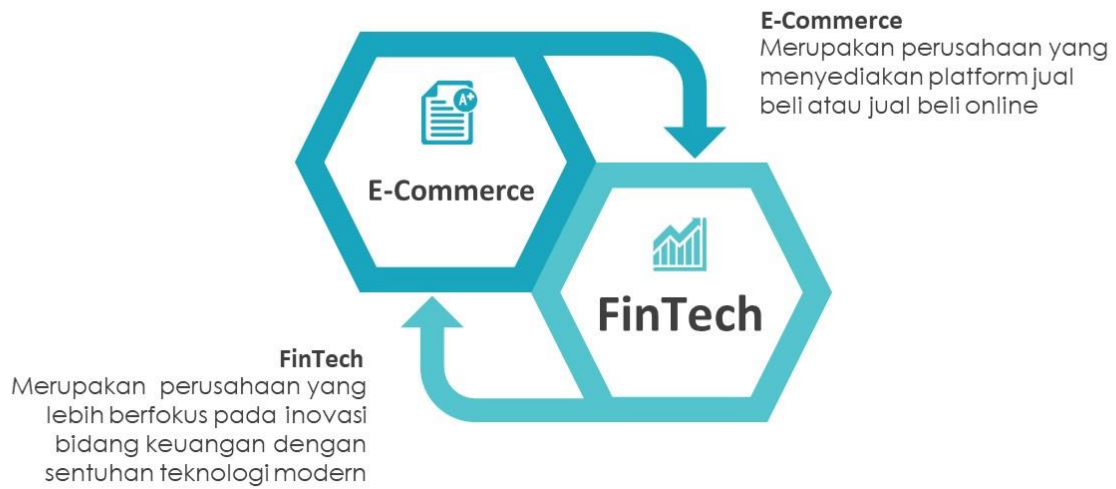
E-Commerce
Merupakan perusahaan yang menyediakan platform jual beli atau jual beli online

A+

E-Commerce

FinTech

FinTech
Merupakan perusahaan yang lebih berfokus pada inovasi bidang keuangan dengan sentuhan teknologi modern